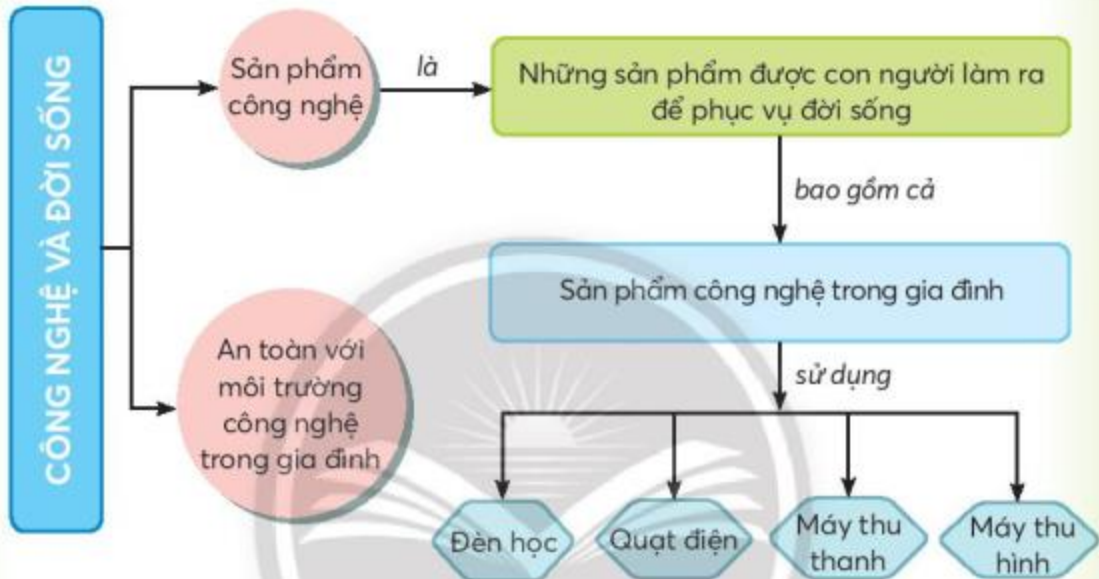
CÔNG NGHỆ VÀ ĐỜI SỐNG

Sản phẩm công nghệ

là

Những sản phẩm được con người làm ra để phục vụ đời sống

bao gồm cả

Sản phẩm công nghệ trong gia đình

An toàn với môi trường công nghệ trong gia đình

sử dụng

Đèn học

Quạt điện

Máy thu thanh

Máy thu hình